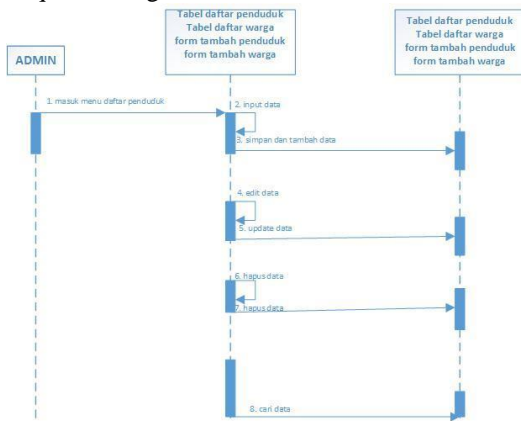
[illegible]

ADMIN

Tabel daftar penduduk
Tabel daftar warga
form tambah penduduk
form tambah warga

Tabel daftar penduduk
Tabel daftar warga
form tambah penduduk
form tambah warga

1. masuk menu daftar penduduk

2. input data

3. simpan dan tambah data

4. edit data

5. update data

6. hapus data

7. hapus data

8. cari data